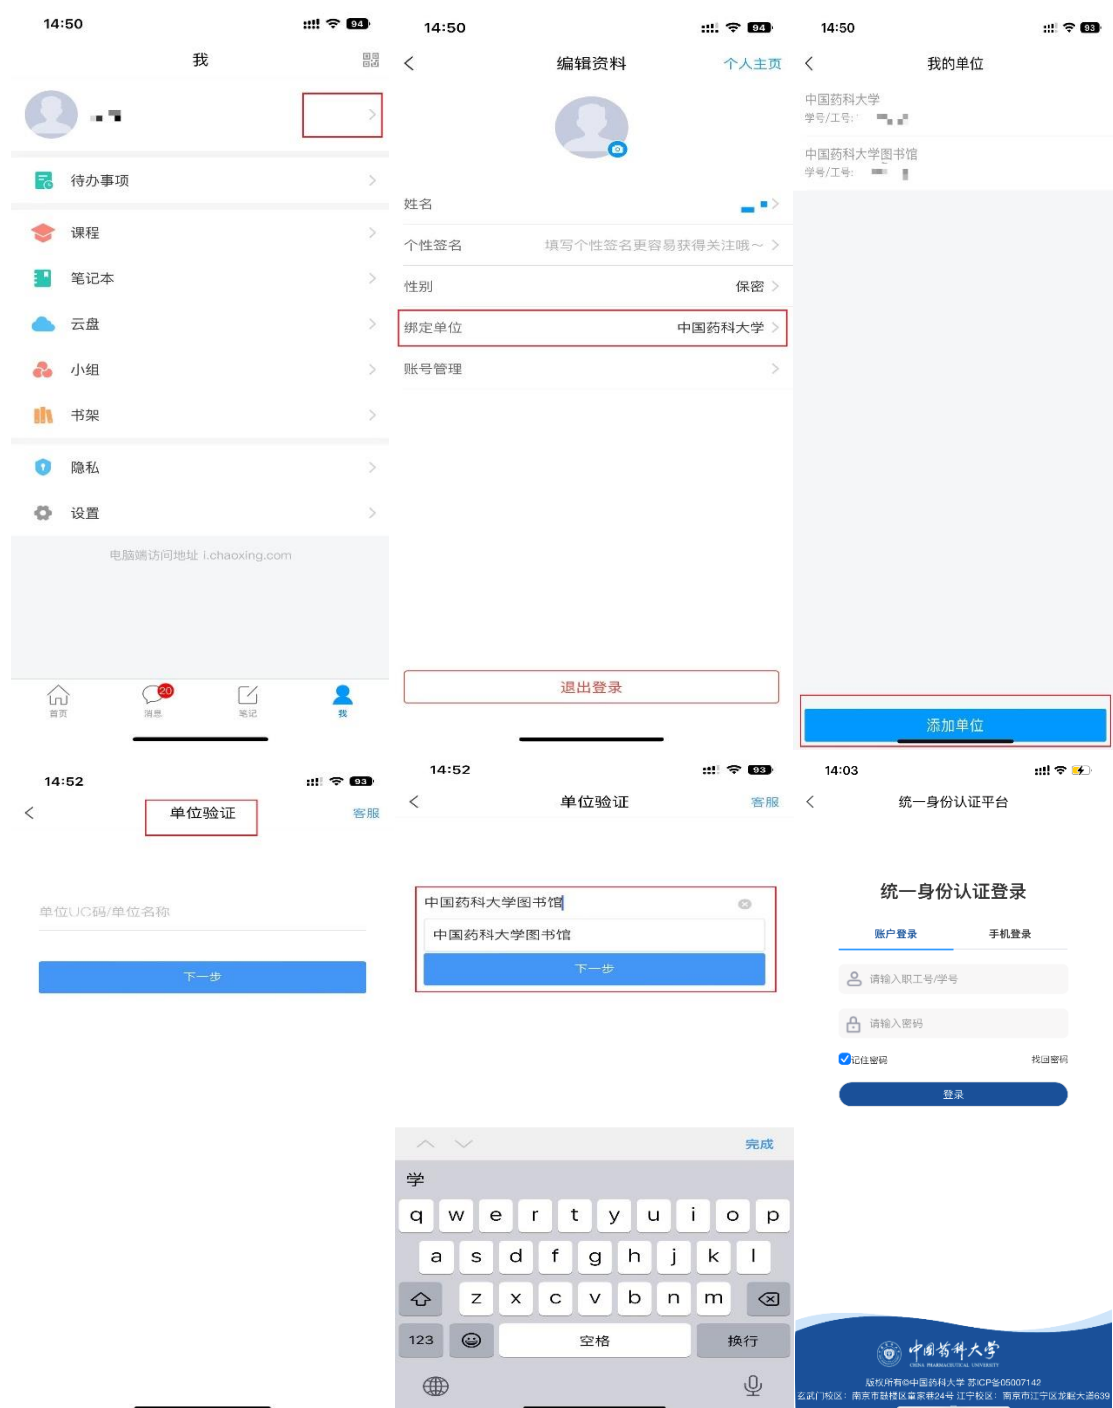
14:50 94

我

待办事项

课程

笔记本

云盘

小组

书架

隐私

设置

电脑端访问地址 i.chaoxing.com

首页 20 消息 笔记 我

14:50 94

编辑资料 个人主页

姓名

个性签名 填写个性签名更容易获得关注哦～

性别 保密

绑定单位 中国药科大学

账号管理

退出登录

14:50 93

我的单位

中国药科大学
学号/工号:

中国药科大学图书馆
学号/工号:

添加单位

14:52 93

单位验证 客服

单位UC码/单位名称

下一步

14:52 93

单位验证 客服

中国药科大学图书馆

中国药科大学图书馆

下一步

完成

学

q w e r t y u i o p
a s d f g h j k l
z x c v b n m
123 空格 换行

14:03

统一身份认证平台

统一身份认证登录

账户登录 手机登录

请输入职工号/学号

请输入密码

记住密码 找回密码

登录

中国药科大学
CHINA PHARMACEUTICAL UNIVERSITY

版权所有©中国药科大学 苏ICP备05007142
玄武门校区：南京市鼓楼区童家巷24号 江宁校区：南京市江宁区龙眠大道639